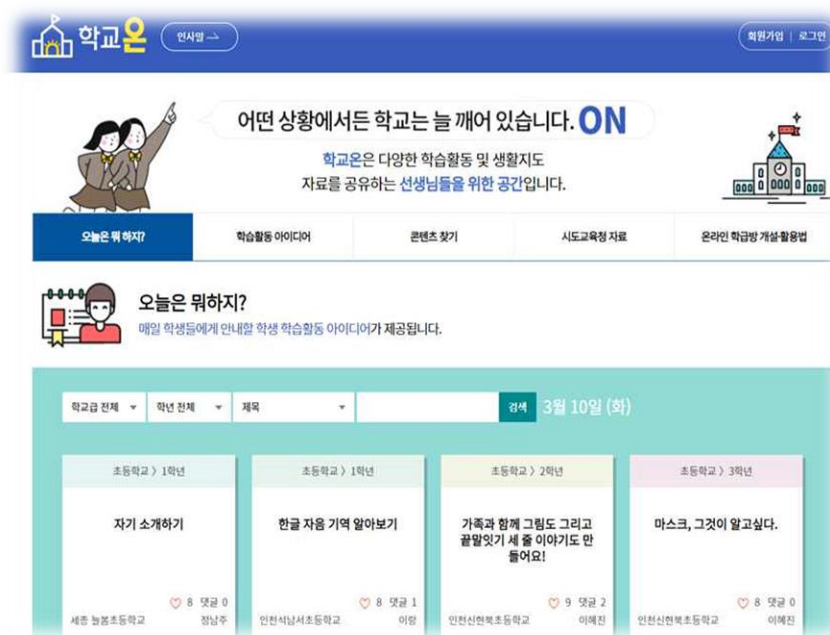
학교온 인사말 →

회원가입 | 로그인

어떤 상황에서든 학교는 늘 깨어 있습니다. ON

학교온은 다양한 학습활동 및 생활지도 자료를 공유하는 선생님들을 위한 공간입니다.

오늘은 뭐 하지? | 학습활동 아이디어 | 콘텐츠 찾기 | 시도교육청 자료 | 온라인 학급방 개설·활용법

오늘은 뭐하지?

매일 학생들에게 안내할 학생 학습활동 아이디어가 제공됩니다.

학교급 전체 | 학년 전체 | 제목 | 검색 | 3월 10일 (화)

초등학교 〉 1학년
자기 소개하기
♡ 8 댓글 0
세종 늘봄초등학교 정남주

초등학교 〉 1학년
한글 자음 기역 알아보기
♡ 8 댓글 1
인천석남서초등학교 이랑

초등학교 〉 2학년
가족과 함께 그림도 그리고 끝말잇기 세 줄 이야기도 만들어요!
♡ 9 댓글 2
인천신현북초등학교 이혜진

초등학교 〉 3학년
마스크, 그것이 알고싶다.
♡ 8 댓글 0
인천신현북초등학교 이혜진